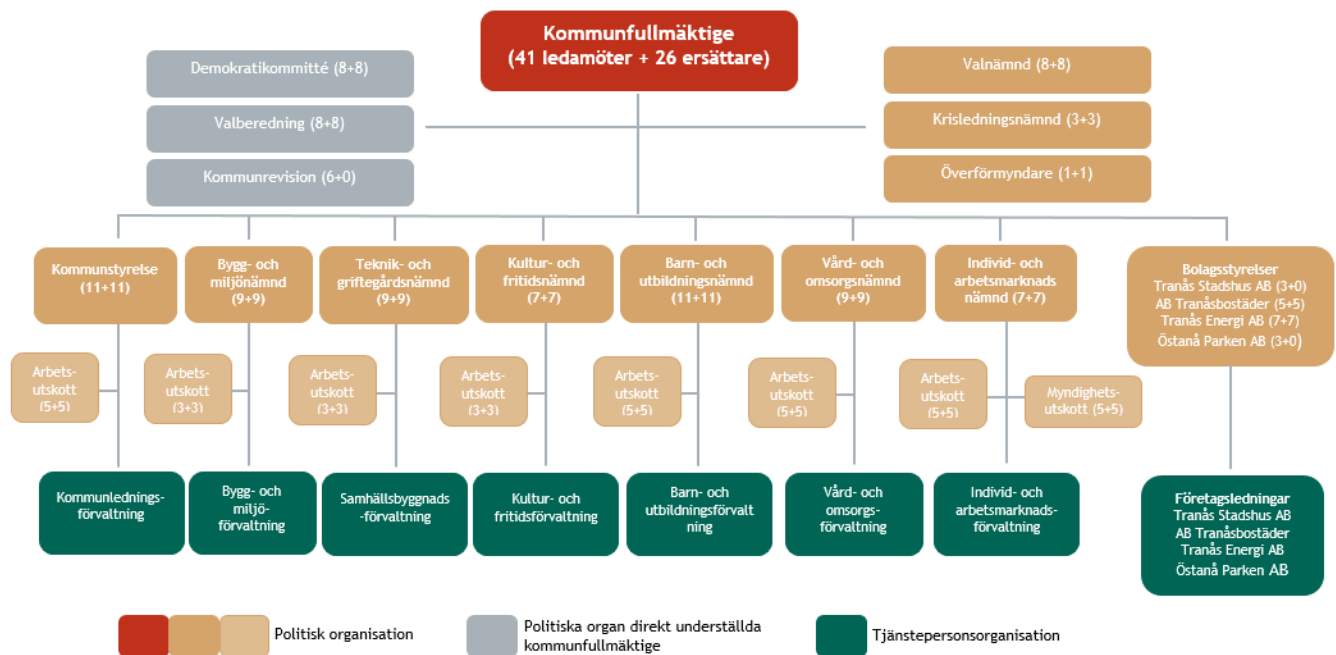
Kommunfullmäktige
(41 ledamöter + 26 ersättare)

Demokratikommitté (8+8)

Valberedning (8+8)

Kommunrevision (6+0)

Valnämnd (8+8)

Krisledningsnämnd (3+3)

Överförmyndare (1+1)

Kommunstyrelse (11+11)

Bygg- och miljönämnd (9+9)

Teknik- och griftegårdsnämnd (9+9)

Kultur- och fritidsnämnd (7+7)

Barn- och utbildningsnämnd (11+11)

Vård- och omsorgsnämnd (9+9)

Individ- och arbetsmarknads nämnd (7+7)

Bolagsstyrelser
Tranås Stadshus AB (3+0)
AB Tranåsbostäder (5+5)
Tranås Energi AB (7+7)
Östanå Parken AB (3+0)

Arbets-utskott (5+5)

Arbets-utskott (3+3)

Arbets-utskott (3+3)

Arbets-utskott (3+3)

Arbets-utskott (5+5)

Arbets-utskott (5+5)

Arbets-utskott (5+5)

Myndighets-utskott (5+5)

Kommunlednings-förvaltning

Bygg- och miljö-förvaltning

Samhällsbyggnads-förvaltning

Kultur- och fritidsförvaltning

Barn- och utbildningsförvaltning

Vård- och omsorgs-förvaltning

Individ- och arbetsmarknads-förvaltning

Företagsledningar
Tranås Stadshus AB
AB Tranåsbostäder
Tranås Energi AB
Östanå Parken AB

Politisk organisation

Politiska organ direkt underställda kommunfullmäktige

Tjänstepersonsorganisation